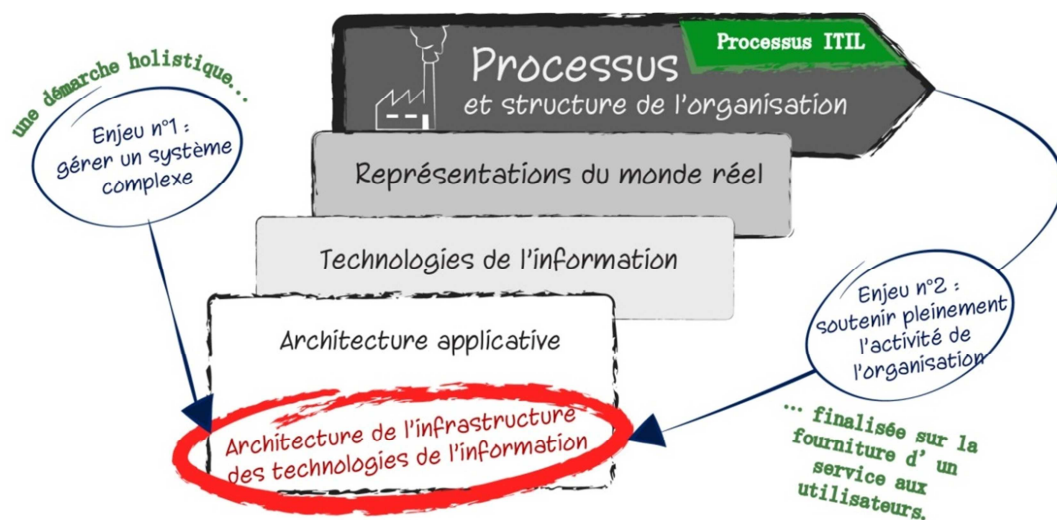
une démarche holistique...

Enjeu n°1 : gérer un système complexe

Processus ITIL

Processus et structure de l'organisation

Représentations du monde réel

Technologies de l'information

Architecture applicative

Architecture de l'infrastructure des technologies de l'information

Enjeu n°2 : soutenir pleinement l'activité de l'organisation

... finalisée sur la fourniture d' un service aux utilisateurs.